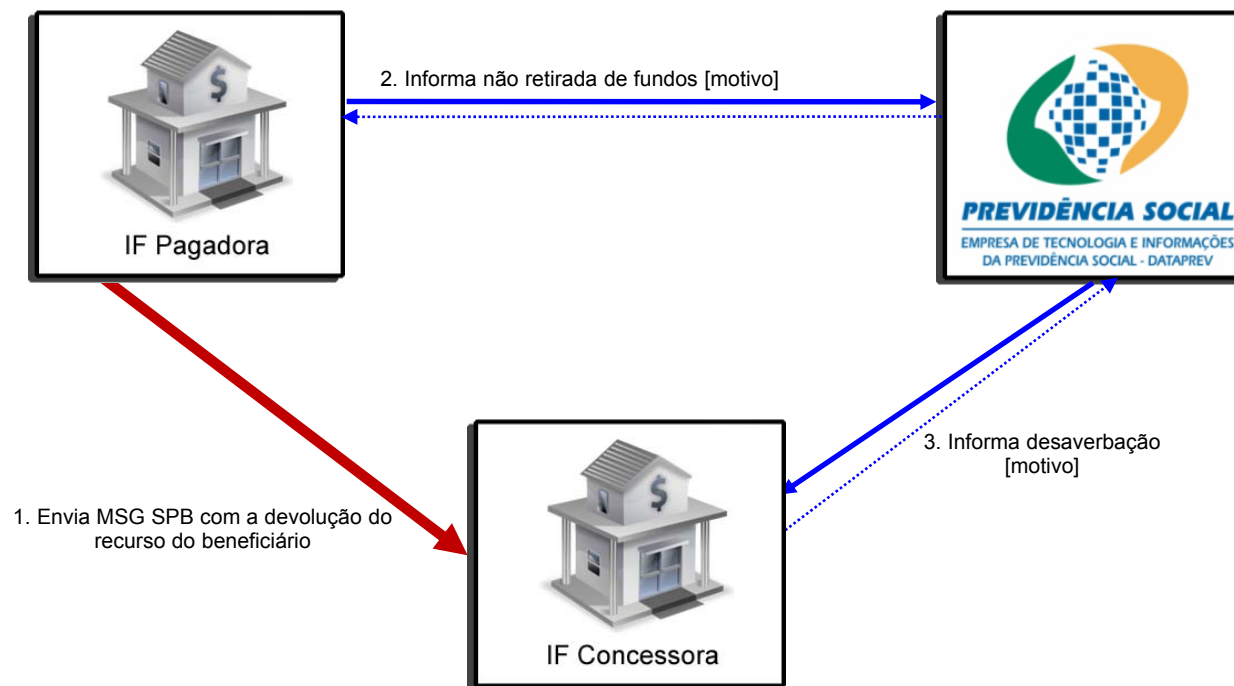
$

IF Pagadora

2. Informa não retirada de fundos [motivo]

PREVIDÊNCIA SOCIAL
EMPRESA DE TECNOLOGIA E INFORMAÇÕES DA PREVIDÊNCIA SOCIAL - DATAPREV

1. Envia MSG SPB com a devolução do recurso do beneficiário

$

IF Concessora

3. Informa desaverbação [motivo]